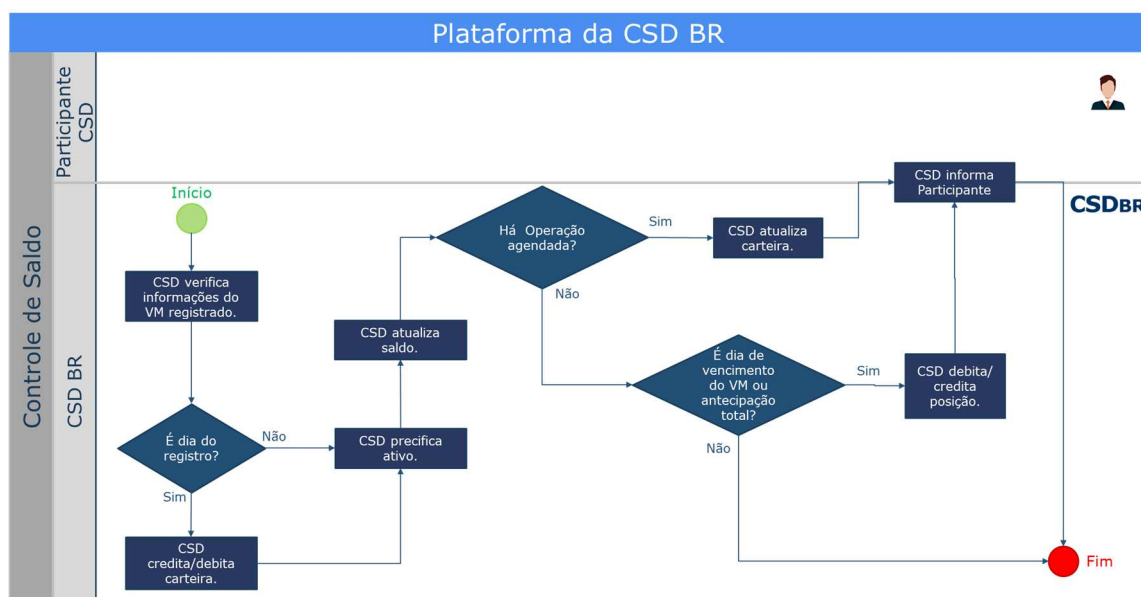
Plataforma da CSD BR

Controle de Saldo

Participante CSD

CSD BR

Início

CSD verifica informações do VM registrado.

É dia do registro?

Não

Sim

CSD credita/debita carteira.

CSD precifica ativo.

CSD atualiza saldo.

Há Operação agendada?

Sim

Não

CSD atualiza carteira.

CSD informa Participante

CSDBR

É dia de vencimento do VM ou antecipação total?

Sim

Não

CSD debita/ credita posição.

Fim